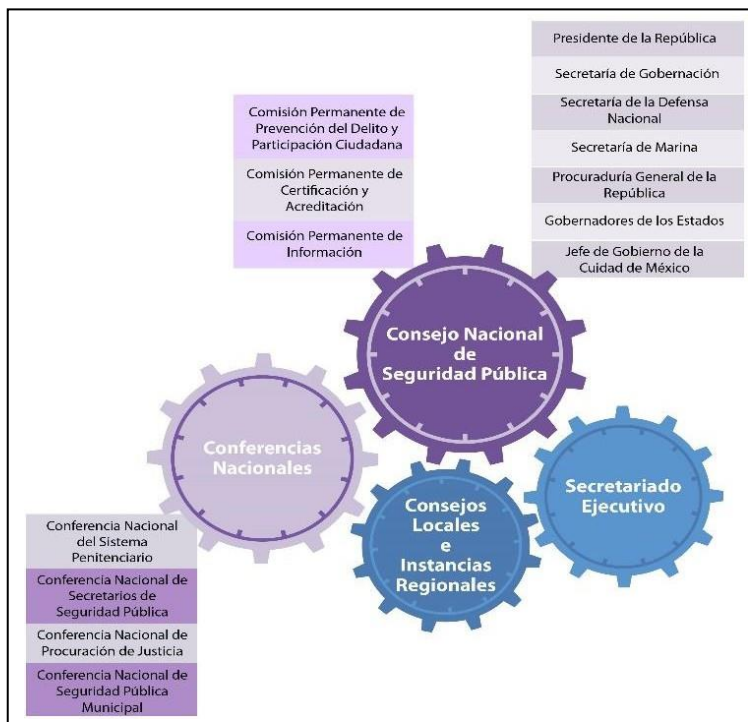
Presidente de la República

Secretaría de Gobernación

Secretaría de la Defensa Nacional

Secretaría de Marina

Procuraduría General de la República

Gobernadores de los Estados

Jefe de Gobierno de la Cuidad de México

Comisión Permanente de Prevención del Delito y Participación Ciudadana

Comisión Permanente de Certificación y Acreditación

Comisión Permanente de Información

Consejo Nacional de Seguridad Pública

Conferencias Nacionales

Secretariado Ejecutivo

Consejos Locales e Instancias Regionales

Conferencia Nacional del Sistema Penitenciario

Conferencia Nacional de Secretarios de Seguridad Pública

Conferencia Nacional de Procuración de Justicia

Conferencia Nacional de Seguridad Pública Municipal